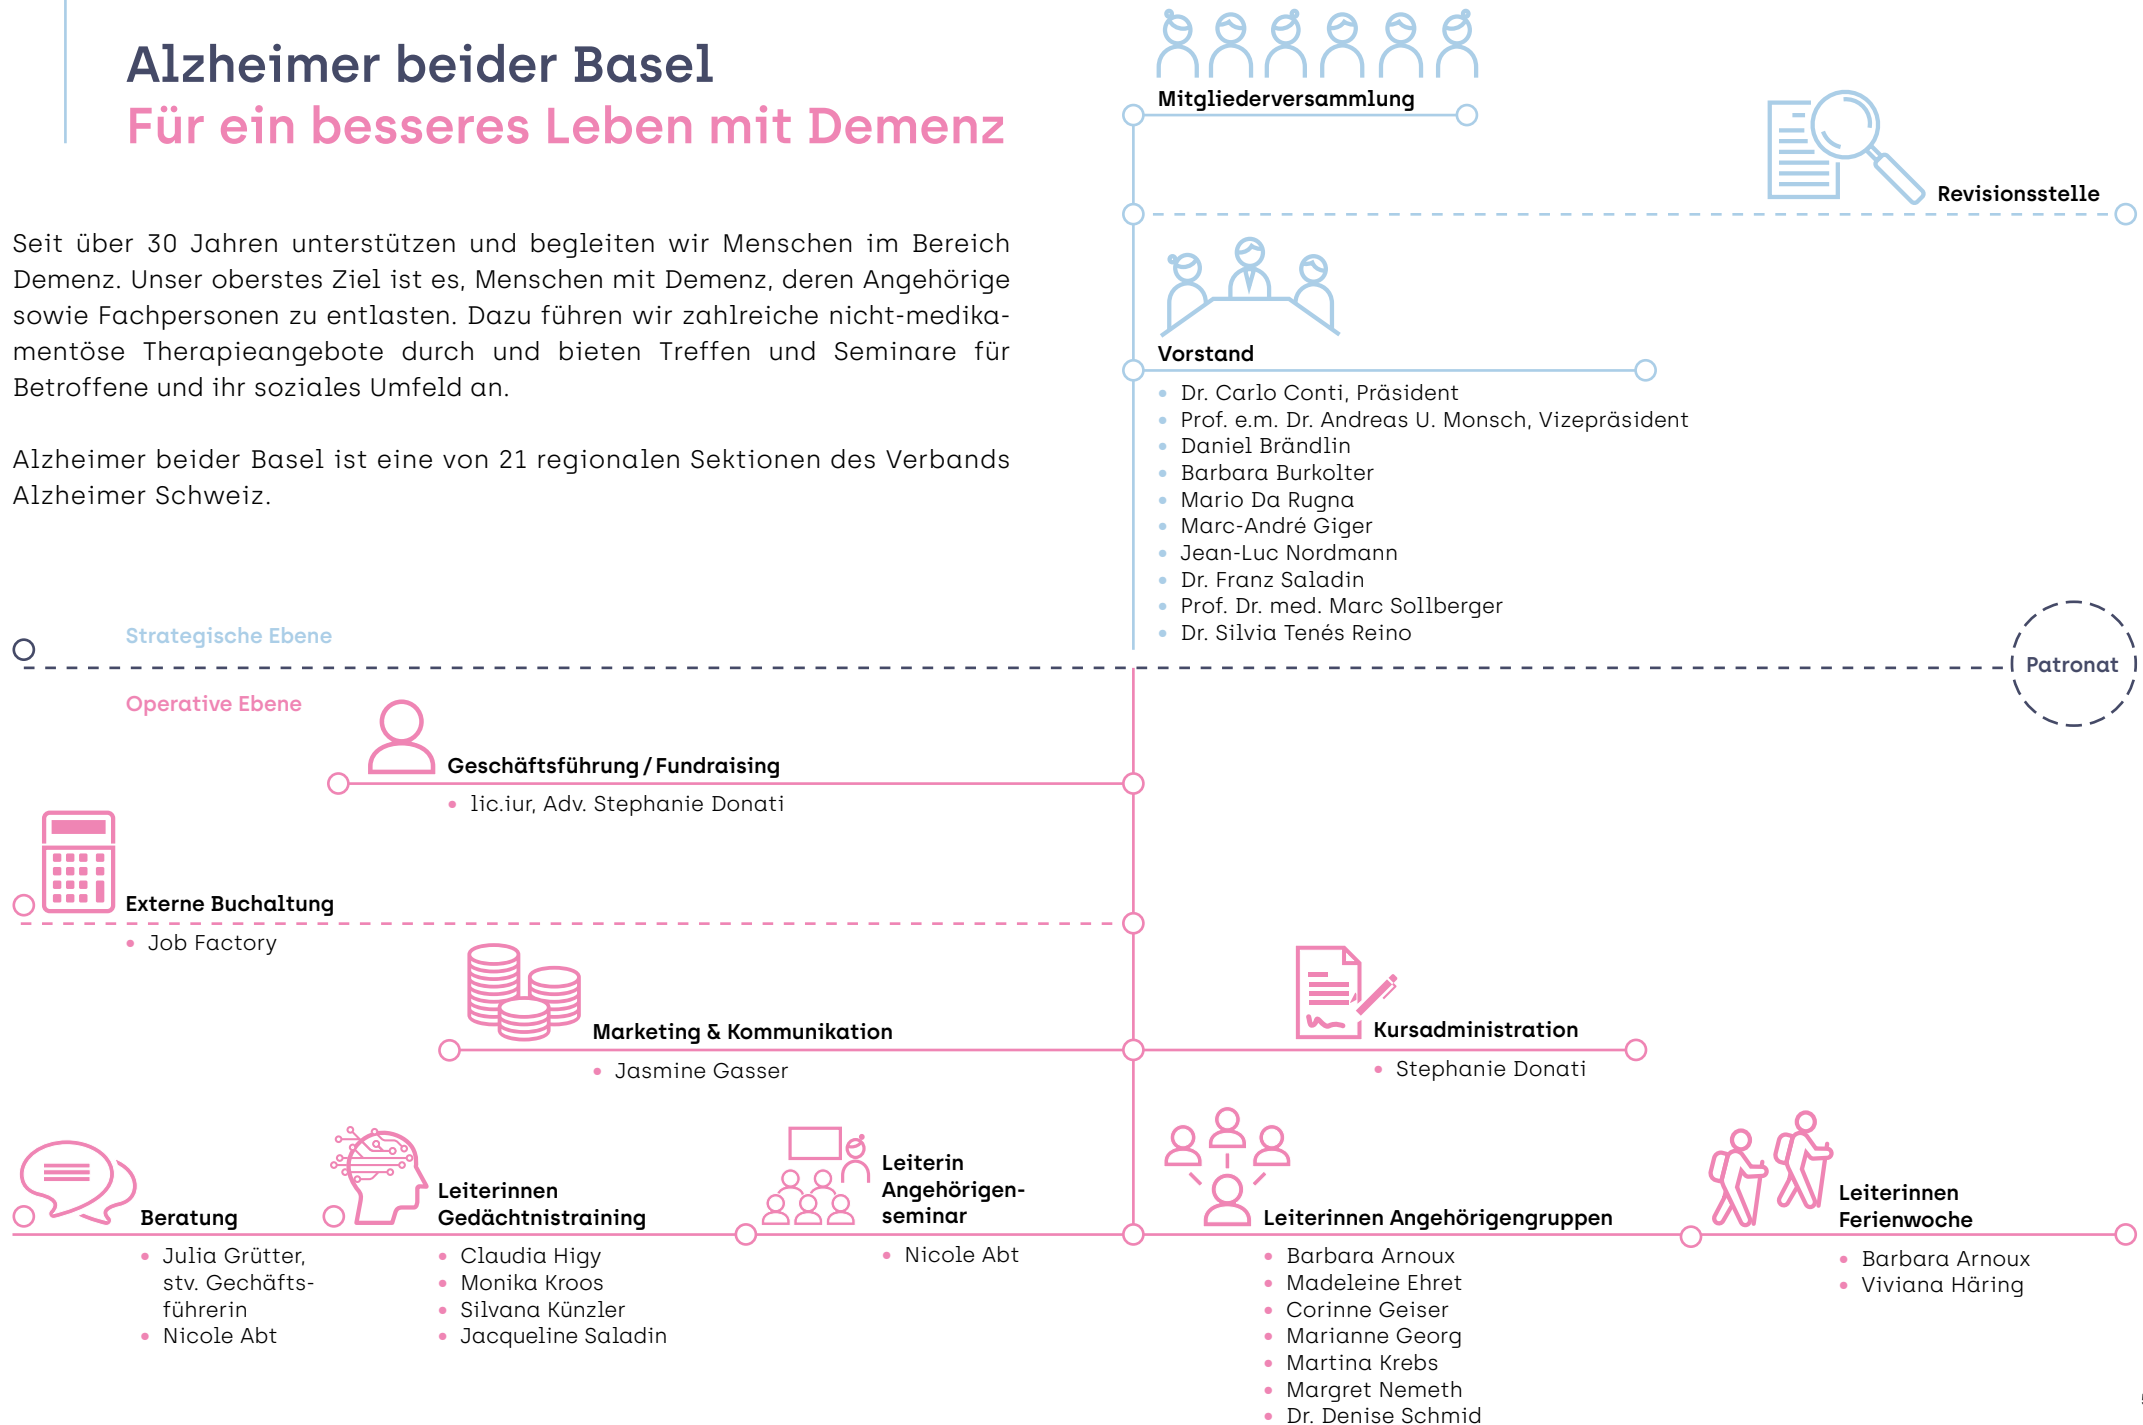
Alzheimer beider Basel
Für ein besseres Leben mit Demenz

Seit über 30 Jahren unterstützen und begleiten wir Menschen im Bereich Demenz. Unser oberstes Ziel ist es, Menschen mit Demenz, deren Angehörige sowie Fachpersonen zu entlasten. Dazu führen wir zahlreiche nicht-medikamentöse Therapieangebote durch und bieten Treffen und Seminare für Betroffene und ihr soziales Umfeld an.

Alzheimer beider Basel ist eine von 21 regionalen Sektionen des Verbands Alzheimer Schweiz.

Mitgliederversammlung

Revisionsstelle

Vorstand
- Dr. Carlo Conti, Präsident
- Prof. e.m. Dr. Andreas U. Monsch, Vizepräsident
- Daniel Brändlin
- Barbara Burkolter
- Mario Da Rugna
- Marc-André Giger
- Jean-Luc Nordmann
- Dr. Franz Saladin
- Prof. Dr. med. Marc Sollberger
- Dr. Silvia Tenés Reino

Strategische Ebene

Patronat

Operative Ebene

Geschäftsführung / Fundraising
- lic.iur, Adv. Stephanie Donati

Externe Buchaltung
- Job Factory

Marketing & Kommunikation
- Jasmine Gasser

Kursadministration
- Stephanie Donati

Beratung
- Julia Grütter, stv. Gechäftsführerin
- Nicole Abt

Leiterinnen Gedächtnistraining
- Claudia Higy
- Monika Kroos
- Silvana Künzler
- Jacqueline Saladin

Leiterin Angehörigenseminar
- Nicole Abt

Leiterinnen Angehörigengruppen
- Barbara Arnoux
- Madeleine Ehret
- Corinne Geiser
- Marianne Georg
- Martina Krebs
- Margret Nemeth
- Dr. Denise Schmid

Leiterinnen Ferienwoche
- Barbara Arnoux
- Viviana Häring